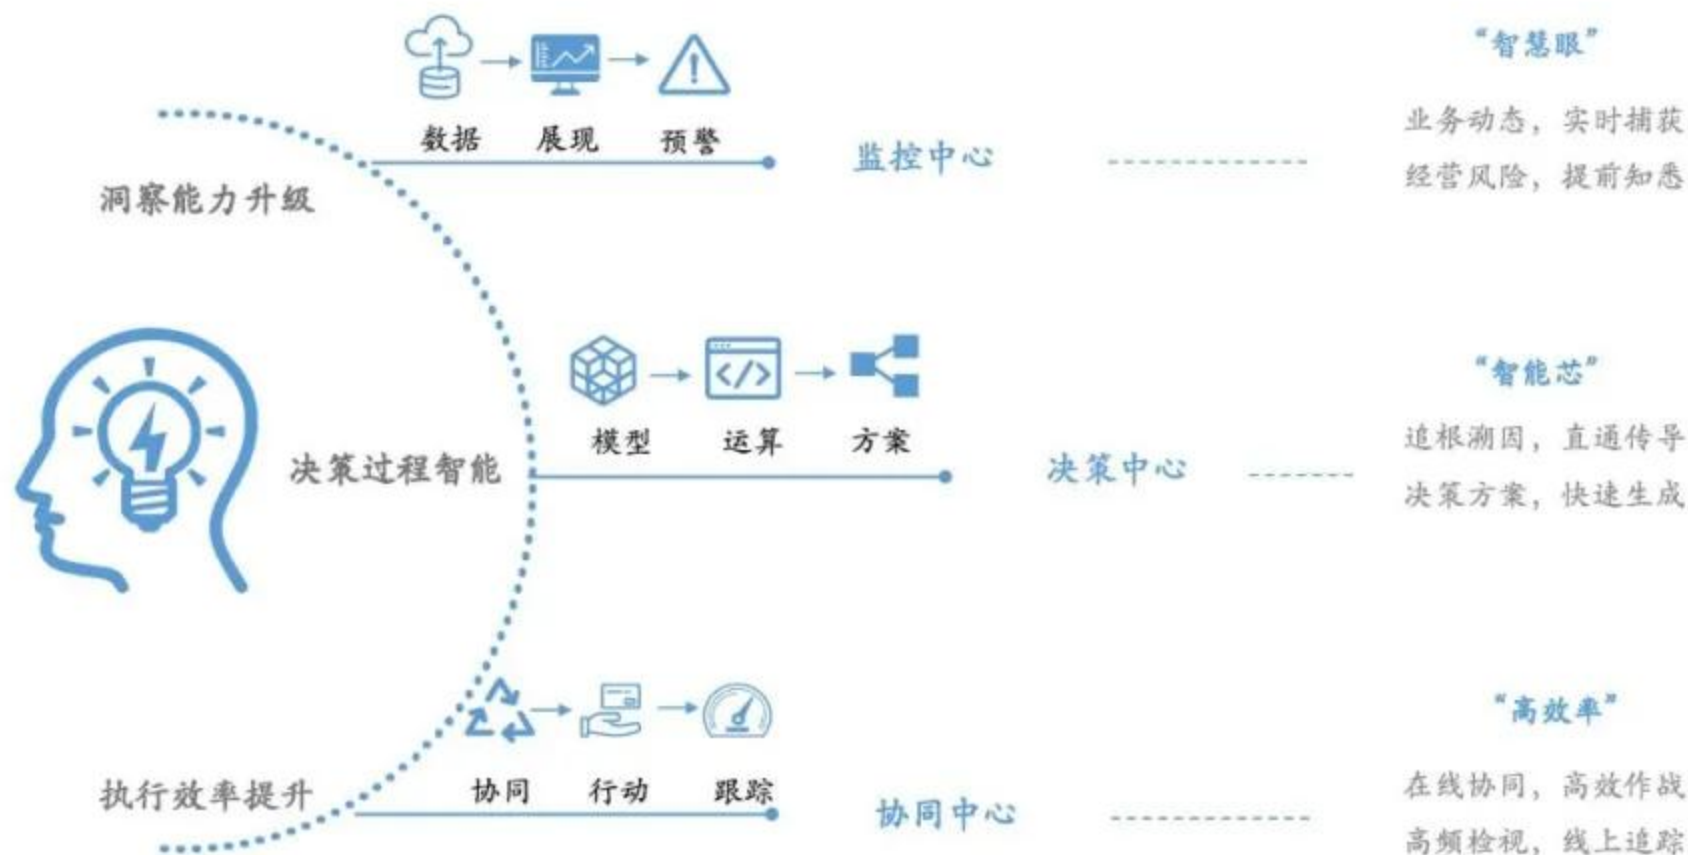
洞察能力升级

数据 展现 预警

监控中心

“智慧眼”

业务动态，实时捕获
经营风险，提前知悉

决策过程智能

模型 运算 方案

决策中心

“智能芯”

追根溯因，直通传导
决策方案，快速生成

执行效率提升

协同 行动 跟踪

协同中心

“高效率”

在线协同，高效作战
高频检视，线上追踪